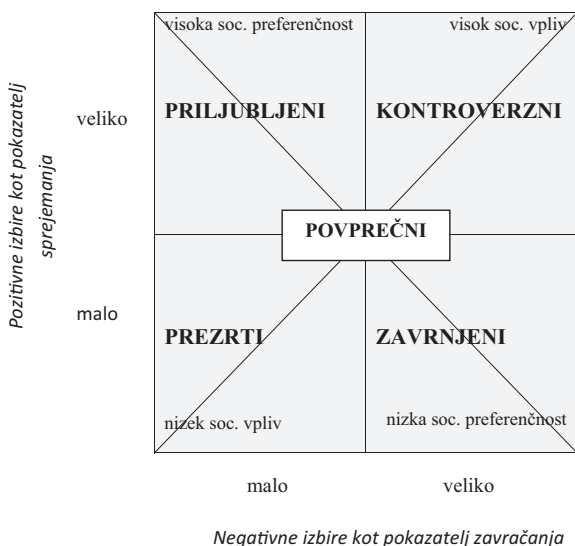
Pozitivne izbire kot pokazatelj sprejemanja

veliko

malo

visoka soc. preferenčnost

visok soc. vpliv

PRILJUBLJENI

KONTROVERZNI

POVPREČNI

PREZRTI

ZAVRNJENI

nizek soc. vpliv

nizka soc. preferenčnost

malo

veliko

Negativne izbire kot pokazatelj zavračanja